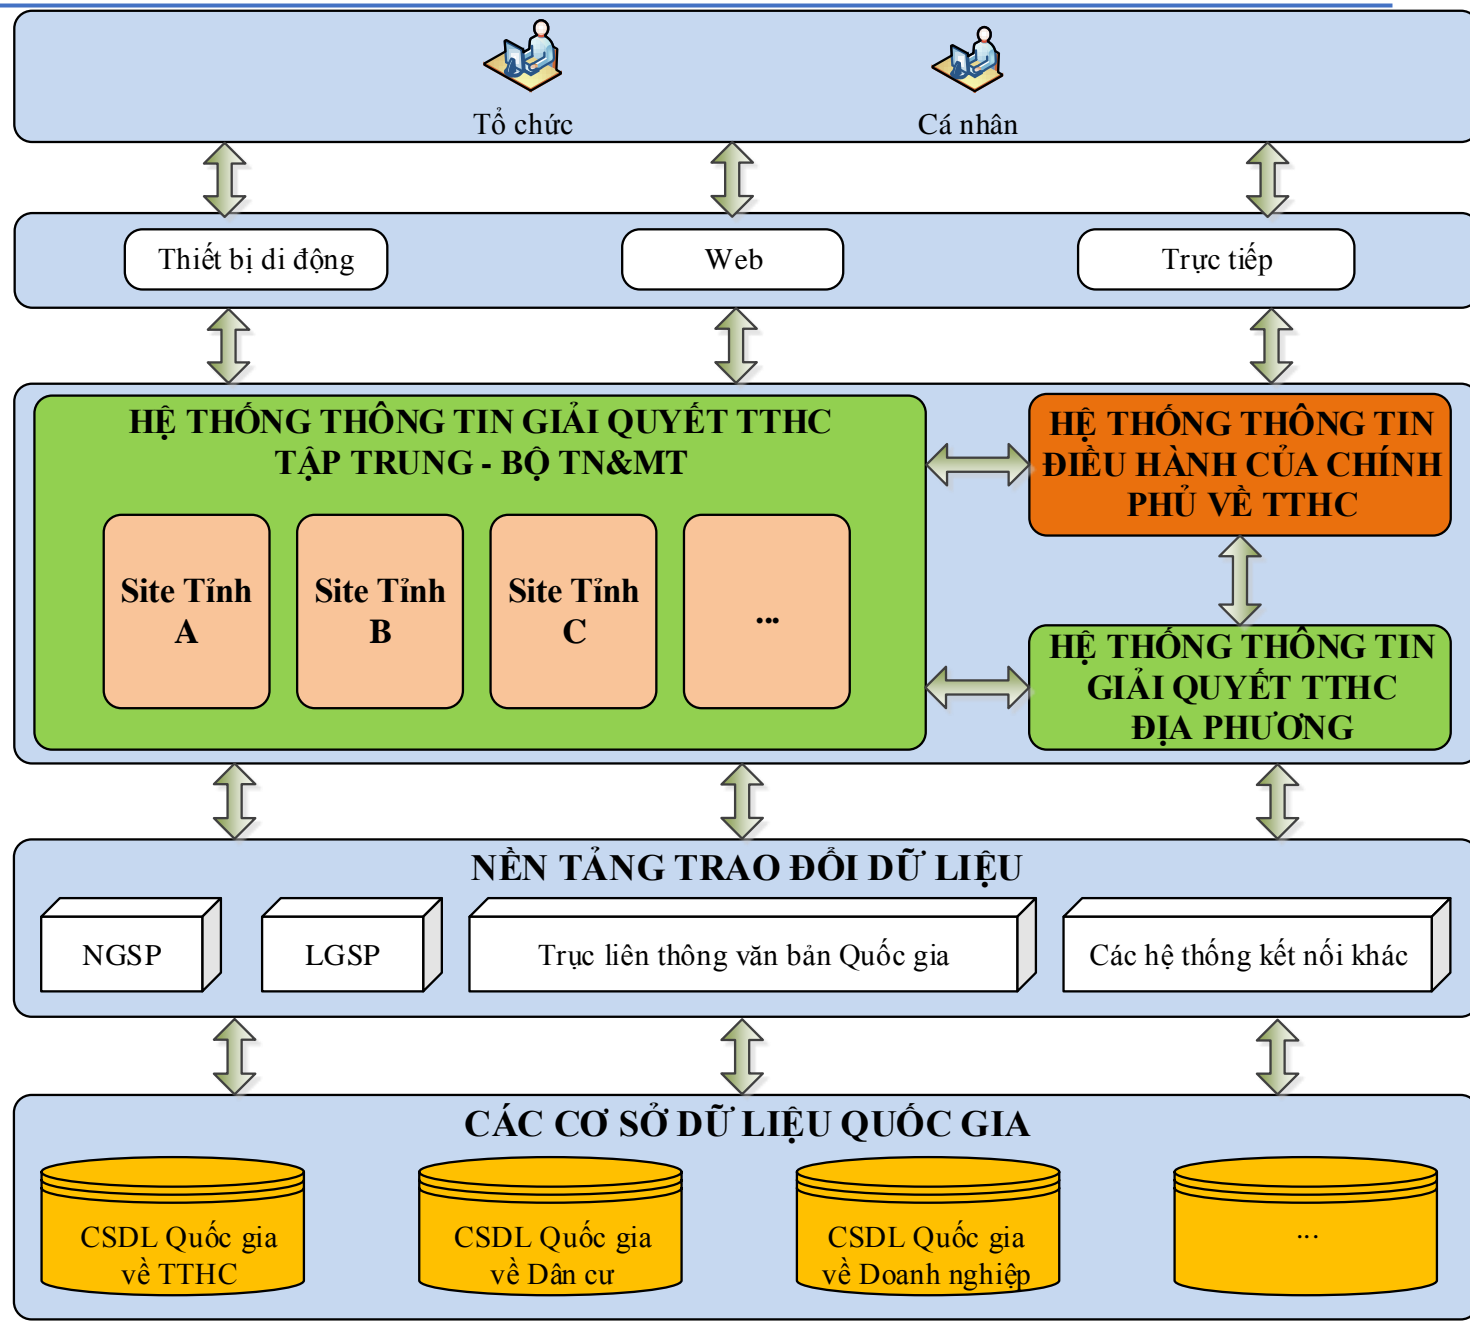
Tổ chức

Cá nhân

Thiết bị di động

Web

Trực tiếp

HỆ THỐNG THÔNG TIN GIẢI QUYẾT TTHC TẬP TRUNG - BỘ TN&MT

Site Tỉnh A

Site Tỉnh B

Site Tỉnh C

...

HỆ THỐNG THÔNG TIN ĐIỀU HÀNH CỦA CHÍNH PHỦ VỀ TTHC

HỆ THỐNG THÔNG TIN GIẢI QUYẾT TTHC ĐỊA PHƯƠNG

NỀN TẢNG TRAO ĐỔI DỮ LIỆU

NGSP

LGSP

Trục liên thông văn bản Quốc gia

Các hệ thống kết nối khác

CÁC CƠ SỞ DỮ LIỆU QUỐC GIA

CSDL Quốc gia về TTHC

CSDL Quốc gia về Dân cư

CSDL Quốc gia về Doanh nghiệp

...